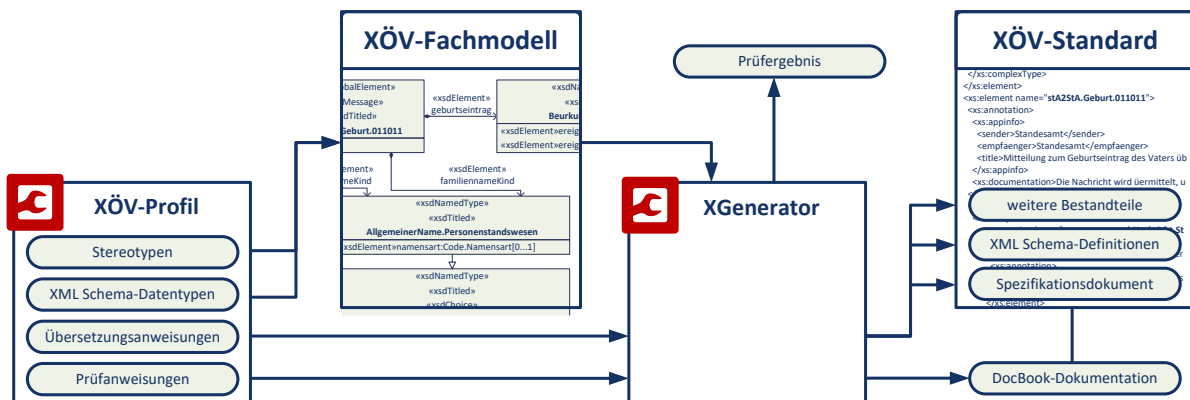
XÖV-Fachmodell

«xsdGlobalElement»
«xsdMessage»
«xsdTitled»
Geburt.011011

«xsdElement»
geburtseintrag

«xsdNa
«xs
Beurku
«xsdElement»ereig
«xsdElement»ereig

«xsdElement»
nameKind

«xsdElement»
familiennameKind

«xsdNamedType»
«xsdTitled»
AllgemeinerName.Personenstandswesen
«xsdElement»namensart:Code.Namensart[0...1]

«xsdNamedType»
«xsdTitled»
«xsdChoice»

Prüfergebnis

XÖV-Standard

</xs:complexType>
</xs:element>
<xs:element name="stA2StA.Geburt.011011">
<xs:annotation>
<xs:appinfo>
<sender>Standesamt</sender>
<empfaenger>Standesamt</empfaenger>
<title>Mitteilung zum Geburtseintrag des Vaters üb
</xs:appinfo>
<xs:documentation>Die Nachricht wird üermittelt, u
<xs:annotation>
</xs:element>

weitere Bestandteile

XML Schema-Definitionen

Spezifikationsdokument

XÖV-Profil

Stereotypen

XML Schema-Datentypen

Übersetzungsanweisungen

Prüfanweisungen

XGenerator

DocBook-Dokumentation